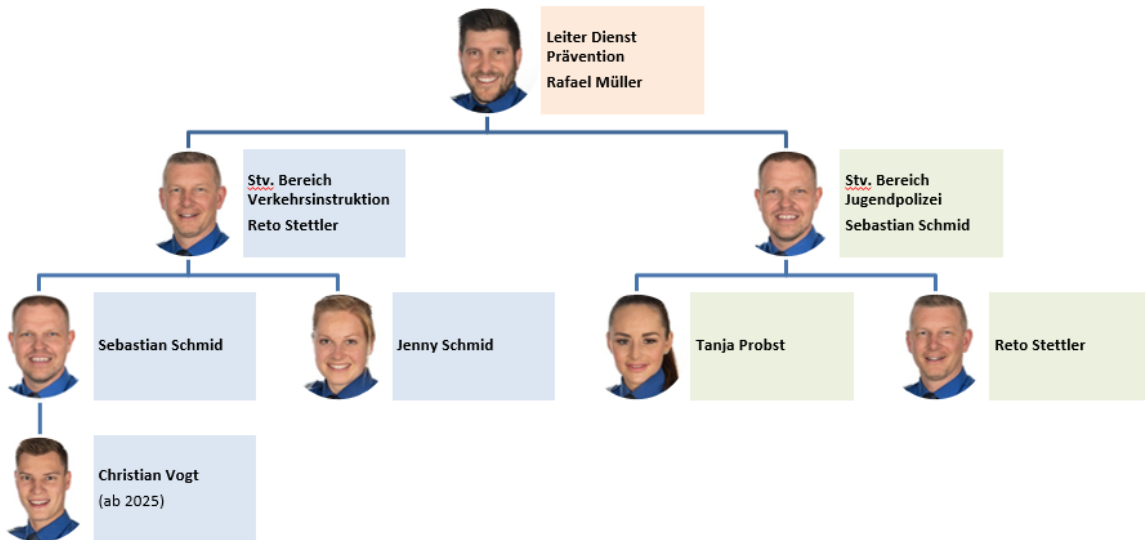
Leiter Dienst Prävention
Rafael Müller

Stv. Bereich Verkehrsinstruktion
Reto Stettler

Stv. Bereich Jugendpolizei
Sebastian Schmid

Sebastian Schmid

Jenny Schmid

Tanja Probst

Reto Stettler

Christian Vogt
(ab 2025)